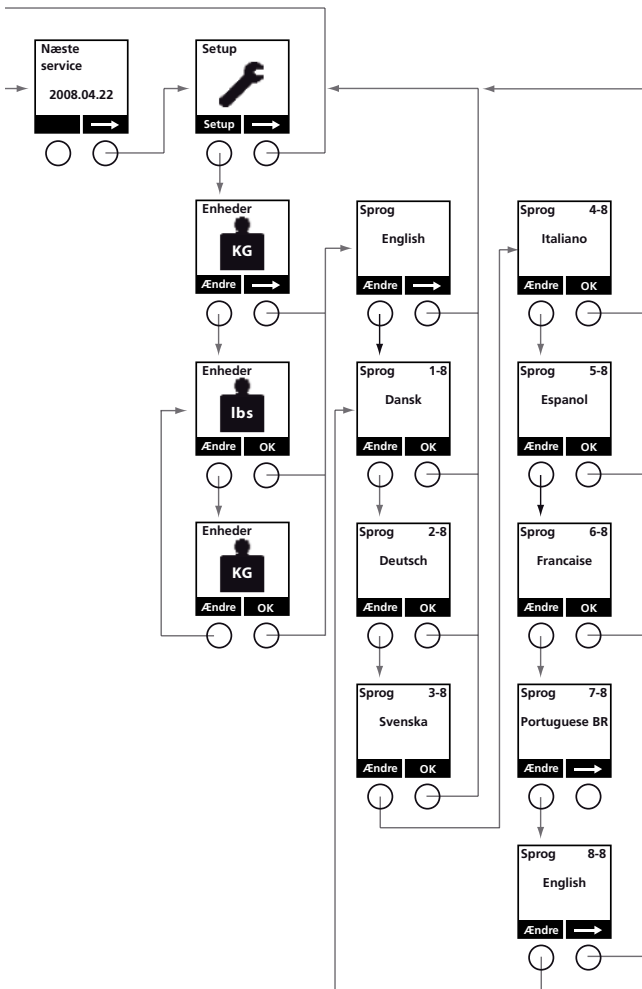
Næste service

2008.04.22

Setup

Setup

Enheder

KG

Ændre

Enheder

lbs

Ændre OK

Enheder

KG

Ændre OK

Sprog

English

Ændre

Sprog 1-8

Dansk

Ændre OK

Sprog 2-8

Deutsch

Ændre OK

Sprog 3-8

Svenska

Ændre OK

Sprog 4-8

Italiano

Ændre OK

Sprog 5-8

Espanol

Ændre OK

Sprog 6-8

Francaise

Ændre OK

Sprog 7-8

Portuguese BR

Ændre

Sprog 8-8

English

Ændre